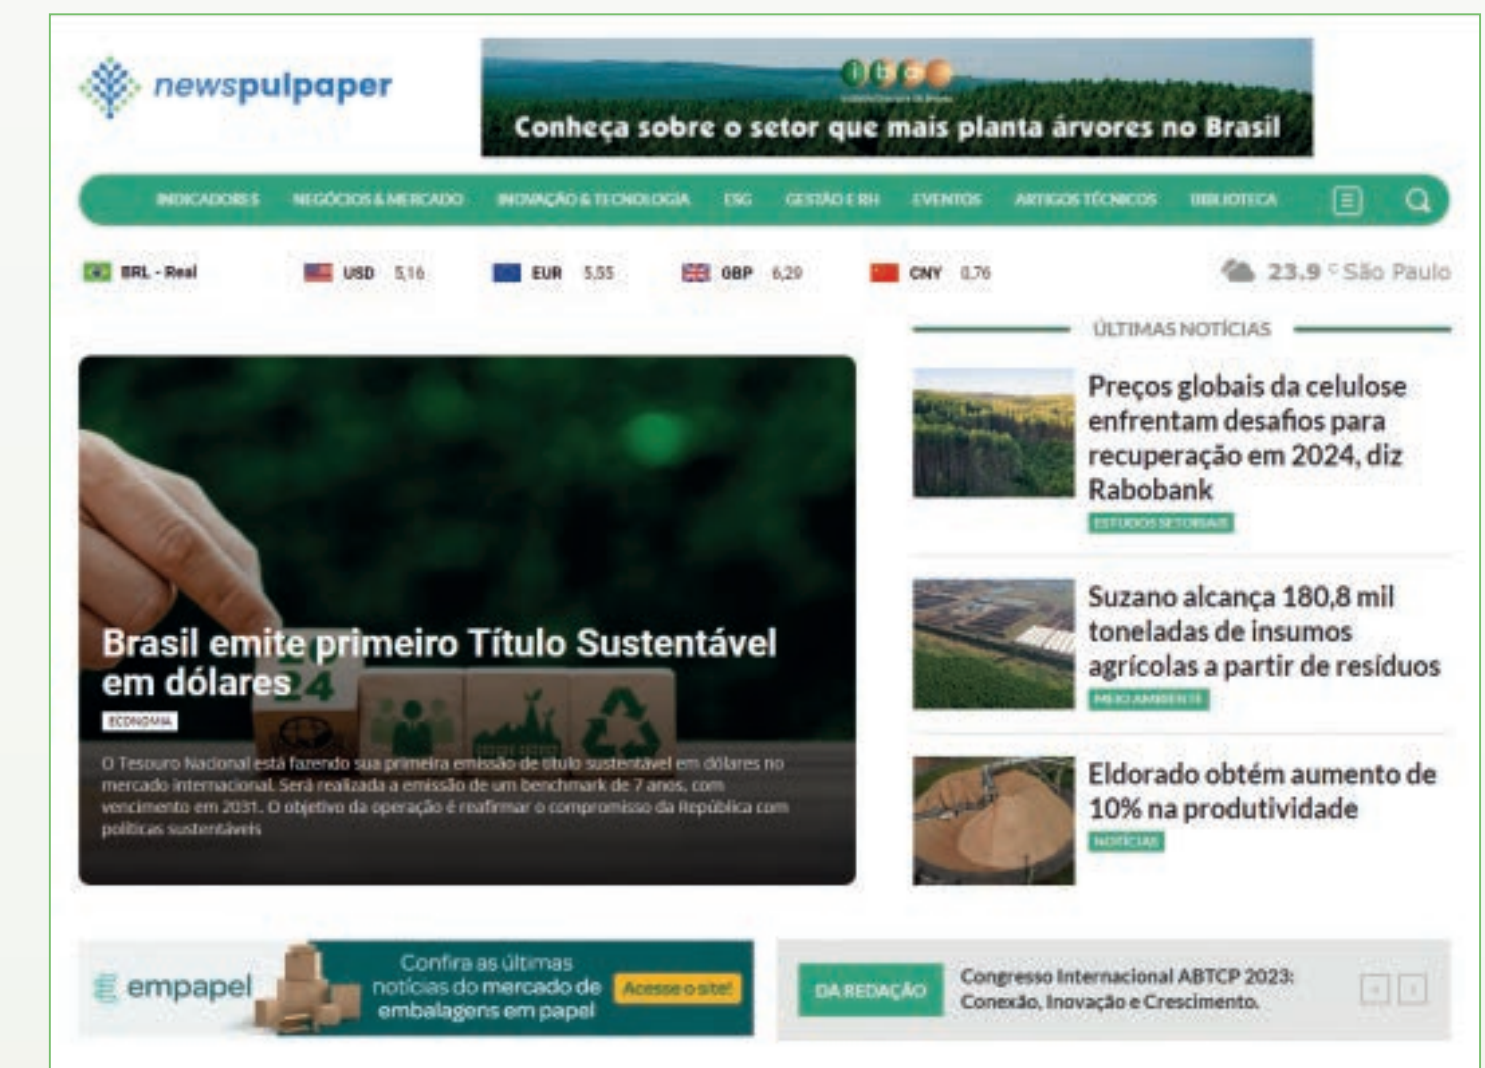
newspulpaper

Conheça sobre o setor que mais planta árvores no Brasil

INDICADORES NEGÓCIOS & MERCADO INOVAÇÃO & TECNOLOGIA ESG GESTÃO E RH EVENTOS ARTIGOS TÉCNICOS BIBLIOTECA

BRL - Real USD 5,16 EUR 5,55 GBP 6,29 CNY 0,76 23.9 °C São Paulo

ÚLTIMAS NOTÍCIAS

Brasil emite primeiro Título Sustentável em dólares

ECONOMIA

O Tesouro Nacional está fazendo sua primeira emissão de título sustentável em dólares no mercado internacional. Será realizada a emissão de um benchmark de 7 anos, com vencimento em 2031. O objetivo da operação é reafirmar o compromisso da República com políticas sustentáveis

Preços globais da celulose enfrentam desafios para recuperação em 2024, diz Rabobank

ESTUDOS SETORIAIS

Suzano alcança 180,8 mil toneladas de insumos agrícolas a partir de resíduos

MEIO AMBIENTE

Eldorado obtém aumento de 10% na produtividade

NOTÍCIAS

empapel Confira as últimas notícias do mercado de embalagens em papel Acesse o site!

DA REDAÇÃO Congresso Internacional ABTCP 2023: Conexão, Inovação e Crescimento.